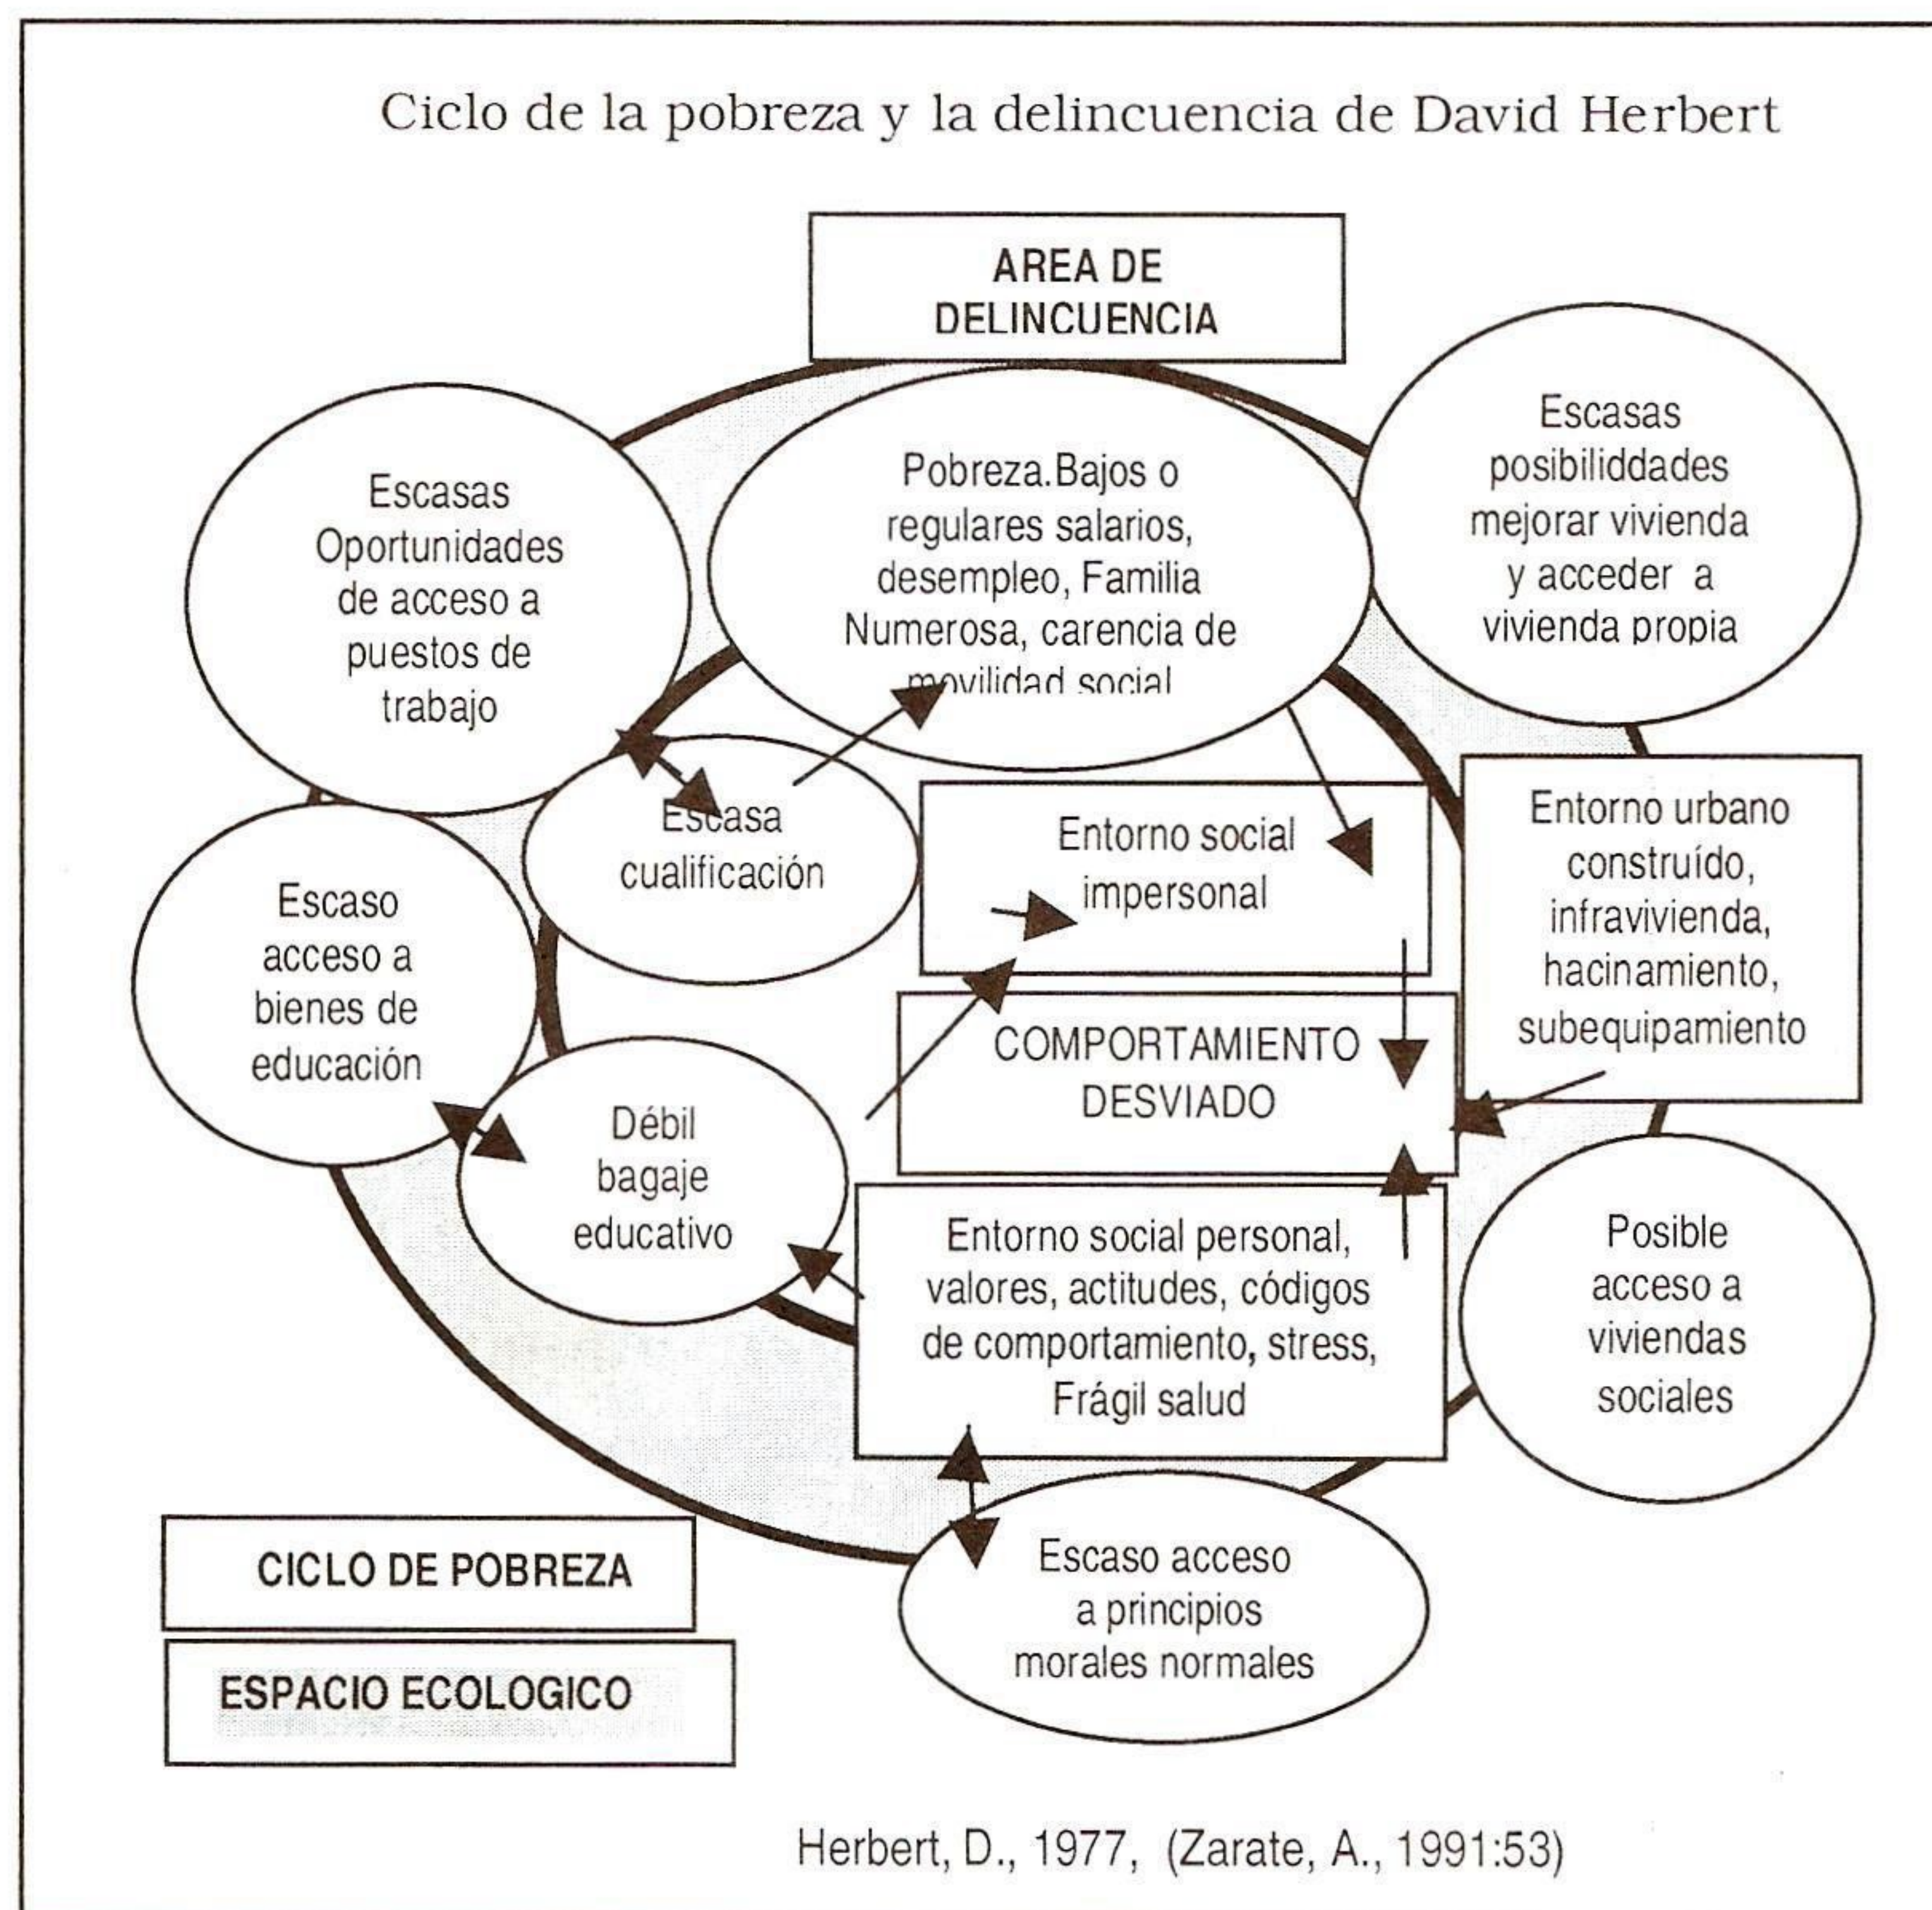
Ciclo de la pobreza y la delincuencia de David Herbert

AREA DE DELINCUENCIA

Escasas Oportunidades de acceso a puestos de trabajo

Pobreza.Bajos o regulares salarios, desempleo, Familia Numerosa, carencia de movilidad social

Escasas posibiliddades mejorar vivienda y acceder a vivienda propia

Escasa cualificación

Entorno social impersonal

Entorno urbano construído, infravivienda, hacinamiento, subequipamiento

Escaso acceso a bienes de educación

COMPORTAMIENTO DESVIADO

Débil bagaje educativo

Entorno social personal, valores, actitudes, códigos de comportamiento, stress, Frágil salud

Posible acceso a viviendas sociales

Escaso acceso a principios morales normales

CICLO DE POBREZA

ESPACIO ECOLOGICO

Herbert, D., 1977, (Zarate, A., 1991:53)